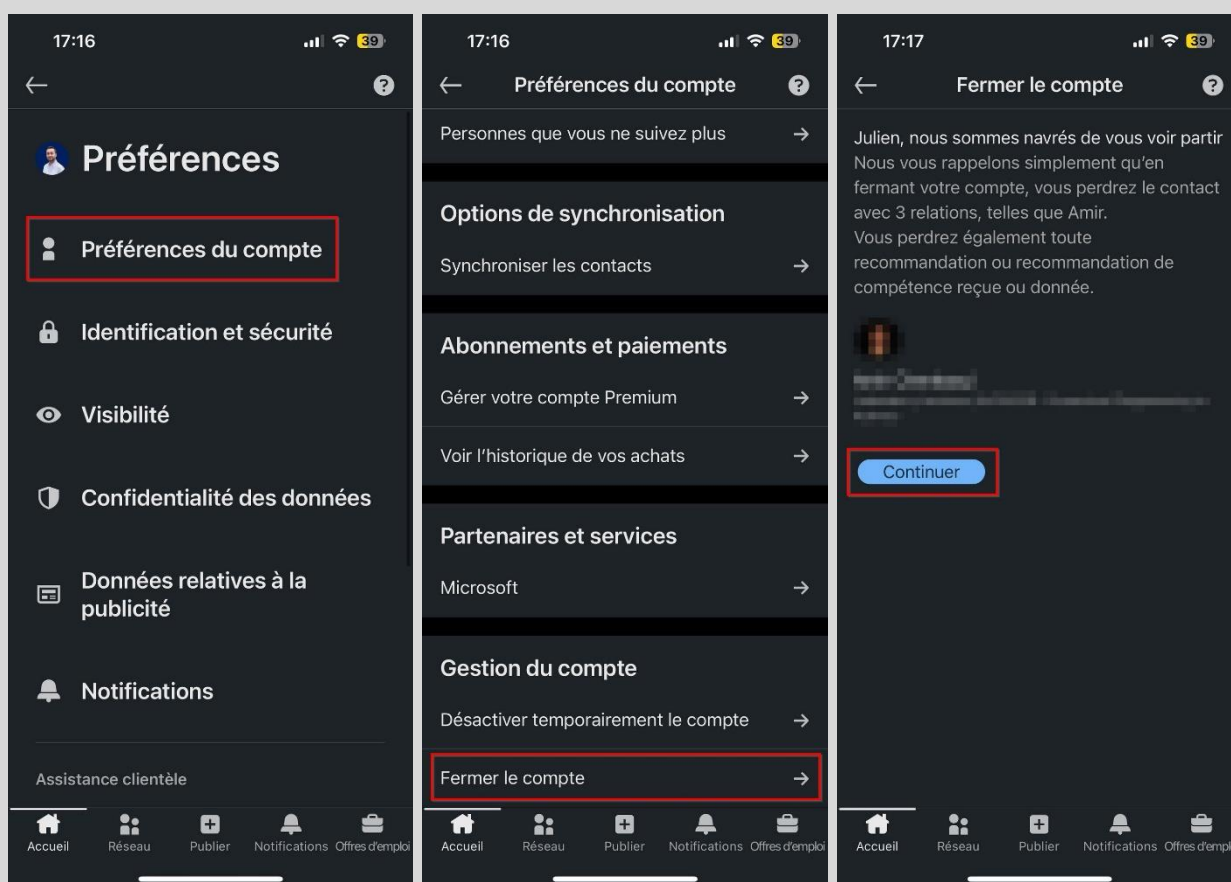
17:16
39

Préférences

Préférences du compte

Identification et sécurité

Visibilité

Confidentialité des données

Données relatives à la publicité

Notifications

Assistance clientèle

Accueil
Réseau
Publier
Notifications
Offres d'emploi

17:16
39

Préférences du compte

Personnes que vous ne suivez plus

Options de synchronisation

Synchroniser les contacts

Abonnements et paiements

Gérer votre compte Premium

Voir l'historique de vos achats

Partenaires et services

Microsoft

Gestion du compte

Désactiver temporairement le compte

Fermer le compte

Accueil
Réseau
Publier
Notifications
Offres d'emploi

17:17
39

Fermer le compte

Julien, nous sommes navrés de vous voir partir
Nous vous rappelons simplement qu'en fermant votre compte, vous perdrez le contact avec 3 relations, telles que Amir.
Vous perdrez également toute recommandation ou recommandation de compétence reçue ou donnée.

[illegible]

Continuer

Accueil
Réseau
Publier
Notifications
Offres d'empl